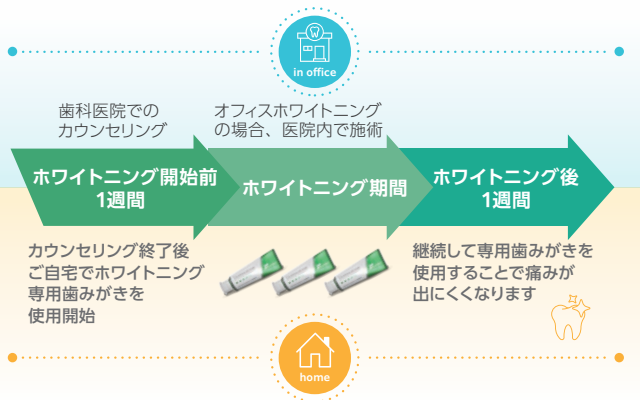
in office

歯科医院での
カウンセリング

オフィスホワイトニング
の場合、医院内で施術

ホワイトニング開始前
1週間

ホワイトニング期間

ホワイトニング後
1週間

カウンセリング終了後
ご自宅でホワイトニング
専用歯みがきを
使用開始

継続して専用歯みがきを
使用することで痛みが
出にくくなります

home